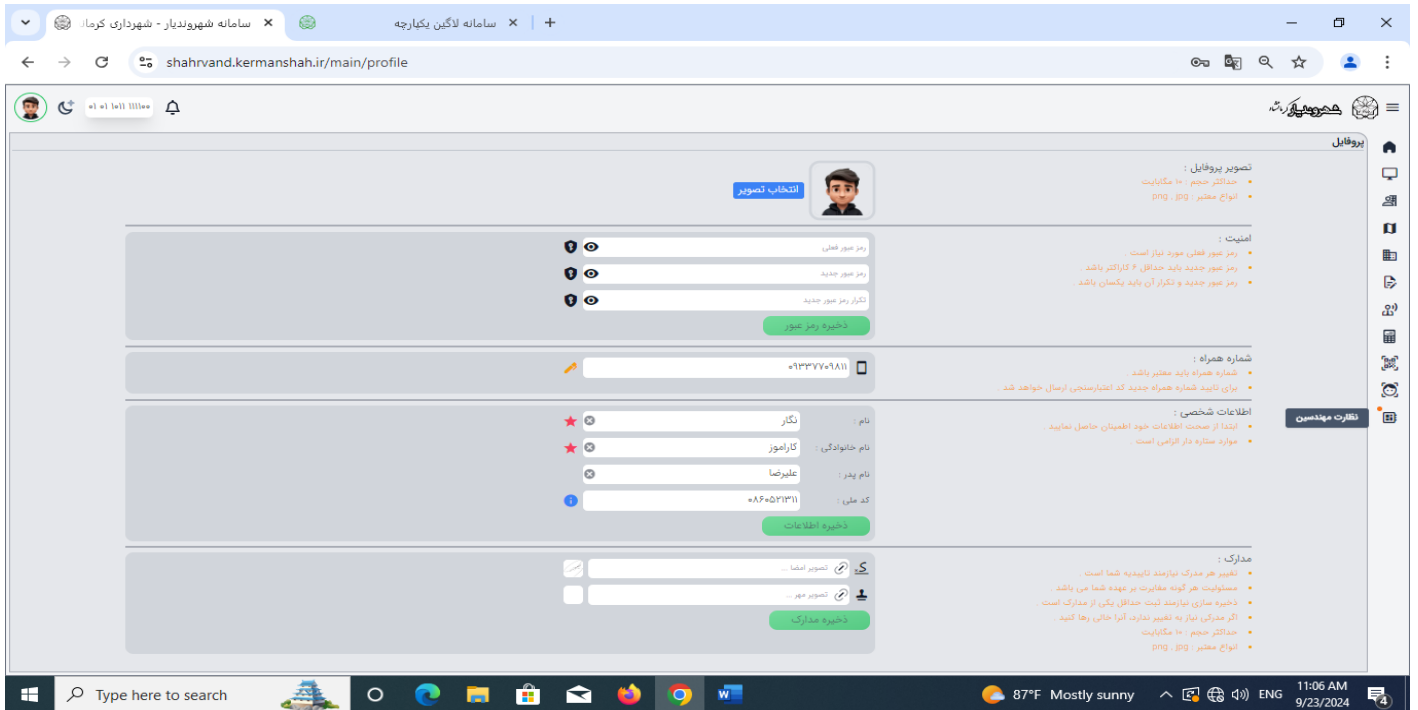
سامانه شهروندیار - شهرداری کرما
سامانه لاگین یکپارچه
shahrvand.kermanshah.ir/main/profile

۰۱ ۰۱ ۱۰۱۱ ۱۱۱۱۰۰

شهروندیار کرمانشاه

پروفایل

تصویر پروفایل :
• حداکثر حجم : ۱۰ مگابایت
• انواع معتبر : png , jpg
انتخاب تصویر

امنیت :
• رمز عبور فعلی مورد نیاز است .
• رمز عبور جدید باید حداقل ۶ کاراکتر باشد .
• رمز عبور جدید و تکرار آن باید یکسان باشد .
رمز عبور فعلی
رمز عبور جدید
تکرار رمز عبور جدید
ذخیره رمز عبور

شماره همراه :
• شماره همراه باید معتبر باشد .
• برای تایید شماره همراه جدید کد اعتبارسنجی ارسال خواهد شد .
۰۹۳۳۷۷۰۹۸۱۱

اطلاعات شخصی :
• ابتدا از صحت اطلاعات خود اطمینان حاصل نمایید .
• موارد ستاره دار الزامی است .
نام : نگار
نام خانوادگی : کاراموز
نام پدر : علیرضا
کد ملی : ۰۸۶۰۵۲۱۳۱۱
ذخیره اطلاعات

نظارت مهندسین

مدارک :
• تغییر هر مدرک نیازمند تاییدیه شما است .
• مسئولیت هر گونه مغایرت بر عهده شما می باشد .
• ذخیره سازی نیازمند ثبت حداقل یکی از مدارک است .
• اگر مدرکی نیاز به تغییر ندارد، آنرا خالی رها کنید .
• حداکثر حجم : ۱۰ مگابایت
• انواع معتبر : png , jpg
تصویر امضا ...
تصویر مهر ...
ذخیره مدارک

Type here to search
87°F Mostly sunny
ENG
11:06 AM
9/23/2024
4